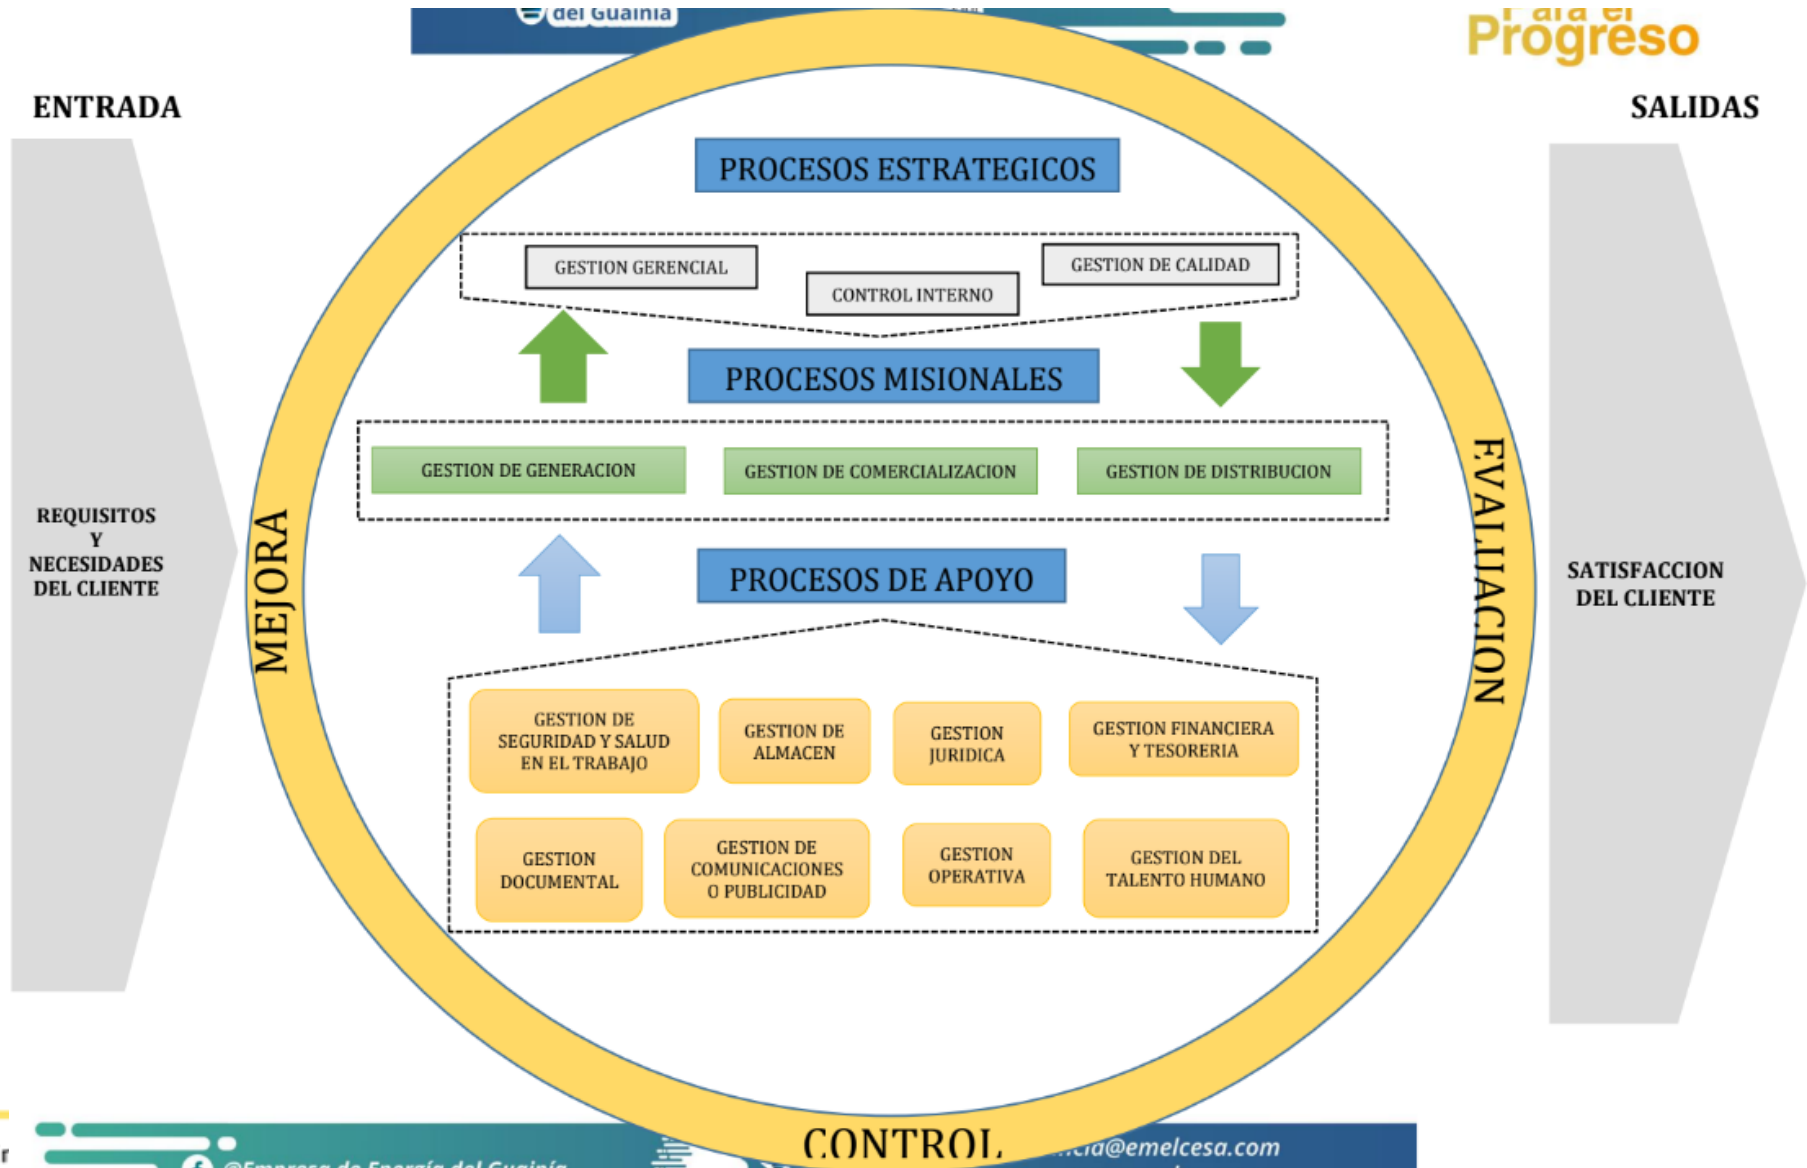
del Guainía

Progreso

ENTRADA

SALIDAS

PROCESOS ESTRATEGICOS

GESTION GERENCIAL

CONTROL INTERNO

GESTION DE CALIDAD

PROCESOS MISIONALES

GESTION DE GENERACION

GESTION DE COMERCIALIZACION

GESTION DE DISTRIBUCION

PROCESOS DE APOYO

GESTION DE SEGURIDAD Y SALUD EN EL TRABAJO

GESTION DE ALMACEN

GESTION JURIDICA

GESTION FINANCIERA Y TESORERIA

GESTION DOCUMENTAL

GESTION DE COMUNICACIONES O PUBLICIDAD

GESTION OPERATIVA

GESTION DEL TALENTO HUMANO

REQUISITOS Y NECESIDADES DEL CLIENTE

MEJORA

EVALUACION

SATISFACCION DEL CLIENTE

CONTROL

@Empresa de Energía del Guainía

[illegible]cia@emelcesa.com